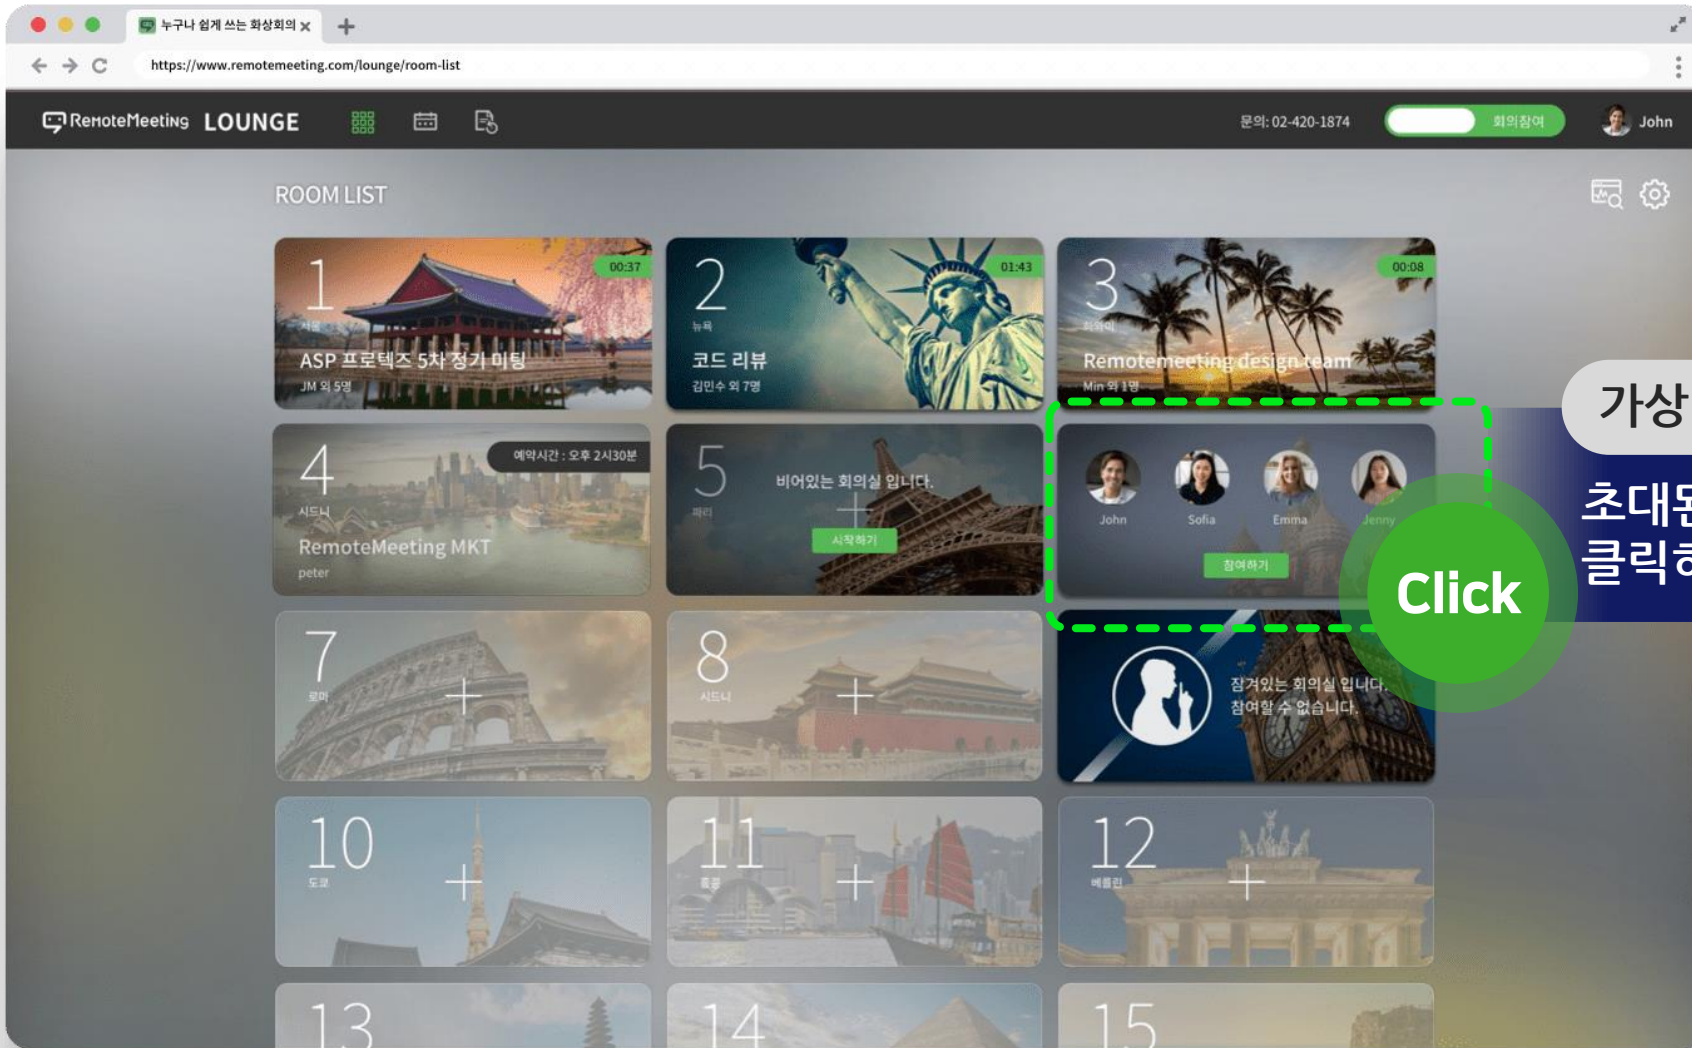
누구나 쉽게 쓰는 화상회의 ×
https://www.remotemeeting.com/lounge/room-list

RemoteMeeting LOUNGE
문의: 02-420-1874
회의참여
John

ROOM LIST

1
00:37
서울
ASP 프로텍츠 5차 정기 미팅
JM 외 5명

2
01:43
뉴욕
코드 리뷰
김민수 외 7명

3
00:08
하와이
Remotemeeting design team
Min 외 1명

4
예약시간 : 오후 2시30분
시드니
RemoteMeeting MKT
peter

5
파리
비어있는 회의실 입니다.
시작하기

John
Sofia
Emma
Jenny
참여하기

Click

가상
초대
클릭

7
로마

8
시드니

잠겨있는 회의실 입니다.
참여할 수 없습니다.

10
도쿄

11
홍콩

12
베를린

13

14

15